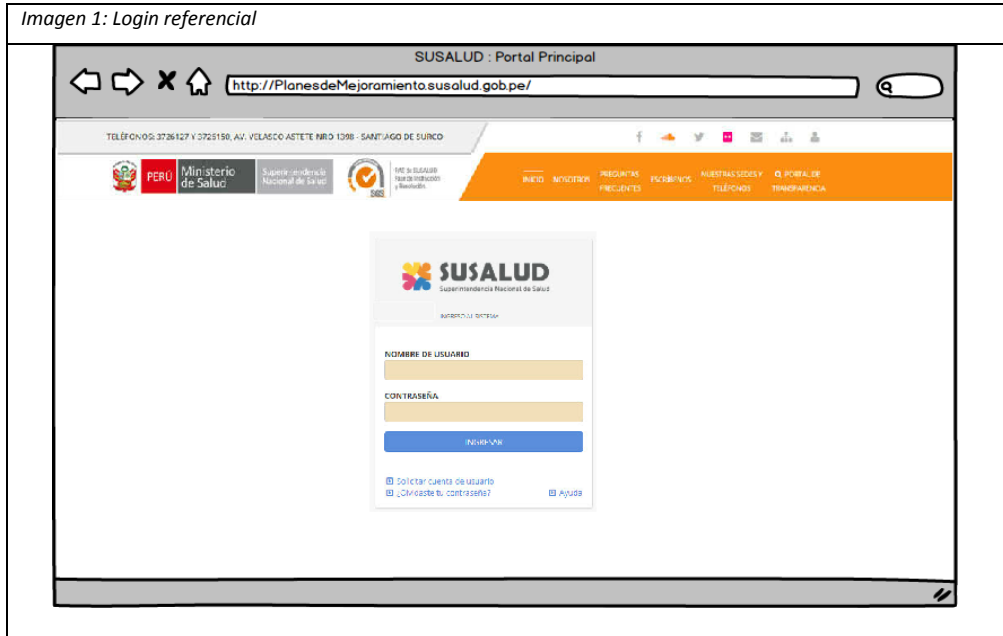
Imagen 1: Login referencial

SUSALUD : Portal Principal

http://PlanesdeMejoramiento.susalud.gob.pe/

TELÉFONOS: 3726127 Y 3725150, AV. VELASCO ASTETE NRO 1398 - SANTIAGO DE SURCO

PERÚ Ministerio de Salud Superintendencia Nacional de Salud

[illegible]

INICIO NOSOTROS PREGUNTAS FRECUENTES ESCRÍBENOS NUESTRAS SEDES Y TELÉFONOS PORTAL DE TRANSPARENCIA

SUSALUD
Superintendencia Nacional de Salud

INGRESO AL SISTEMA

NOMBRE DE USUARIO

CONTRASEÑA

INGRESAR

Solicitar cuenta de usuario
¿Olvidaste tu contraseña?
Ayuda